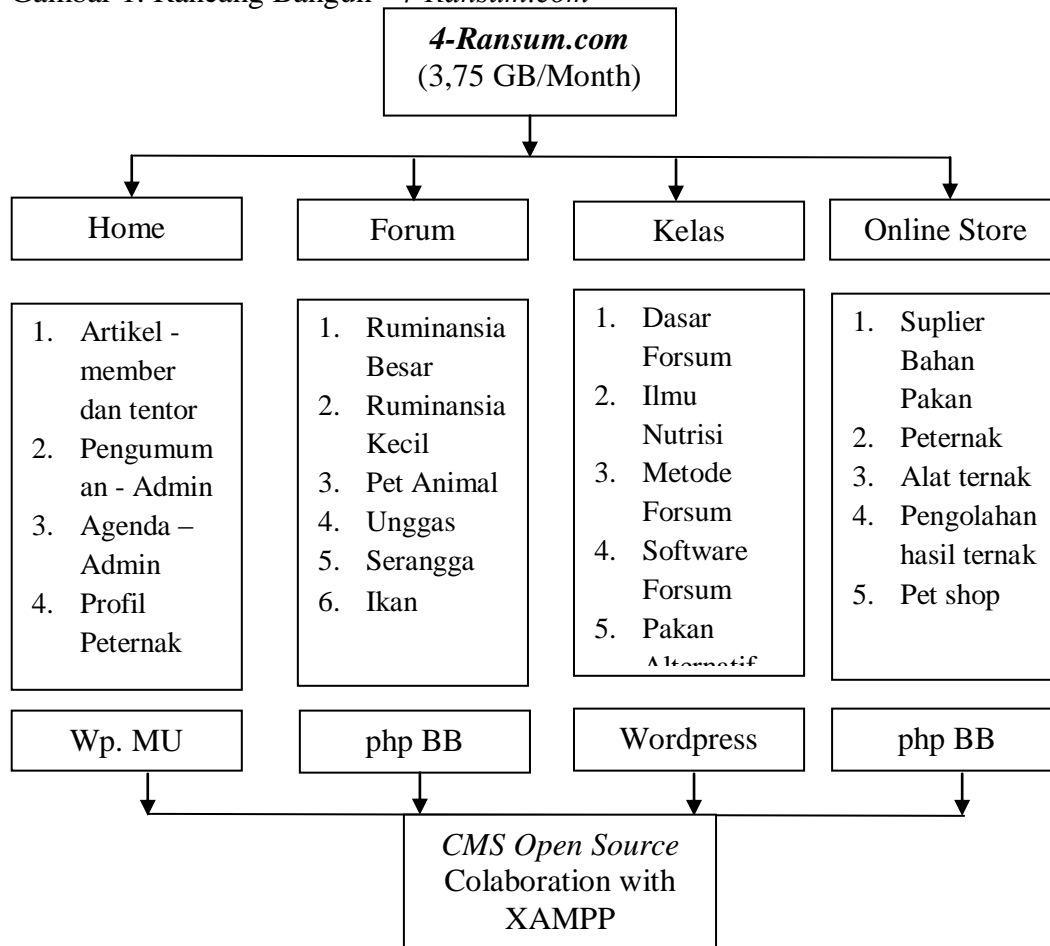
Gambar 1. Rancang Bangun "4-Ransum.com"

4-Ransum.com
(3,75 GB/Month)

Home

Forum

Kelas

Online Store

1. Artikel - member dan tentor
2. Pengumuman - Admin
3. Agenda – Admin
4. Profil Peternak

1. Ruminansia Besar
2. Ruminansia Kecil
3. Pet Animal
4. Unggas
5. Serangga
6. Ikan

1. Dasar Forsum
2. Ilmu Nutrisi
3. Metode Forsum
4. Software Forsum
5. Pakan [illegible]

1. Suplier Bahan Pakan
2. Peternak
3. Alat ternak
4. Pengolahan hasil ternak
5. Pet shop

Wp. MU

php BB

Wordpress

php BB

CMS Open Source
Colaboration with XAMPP